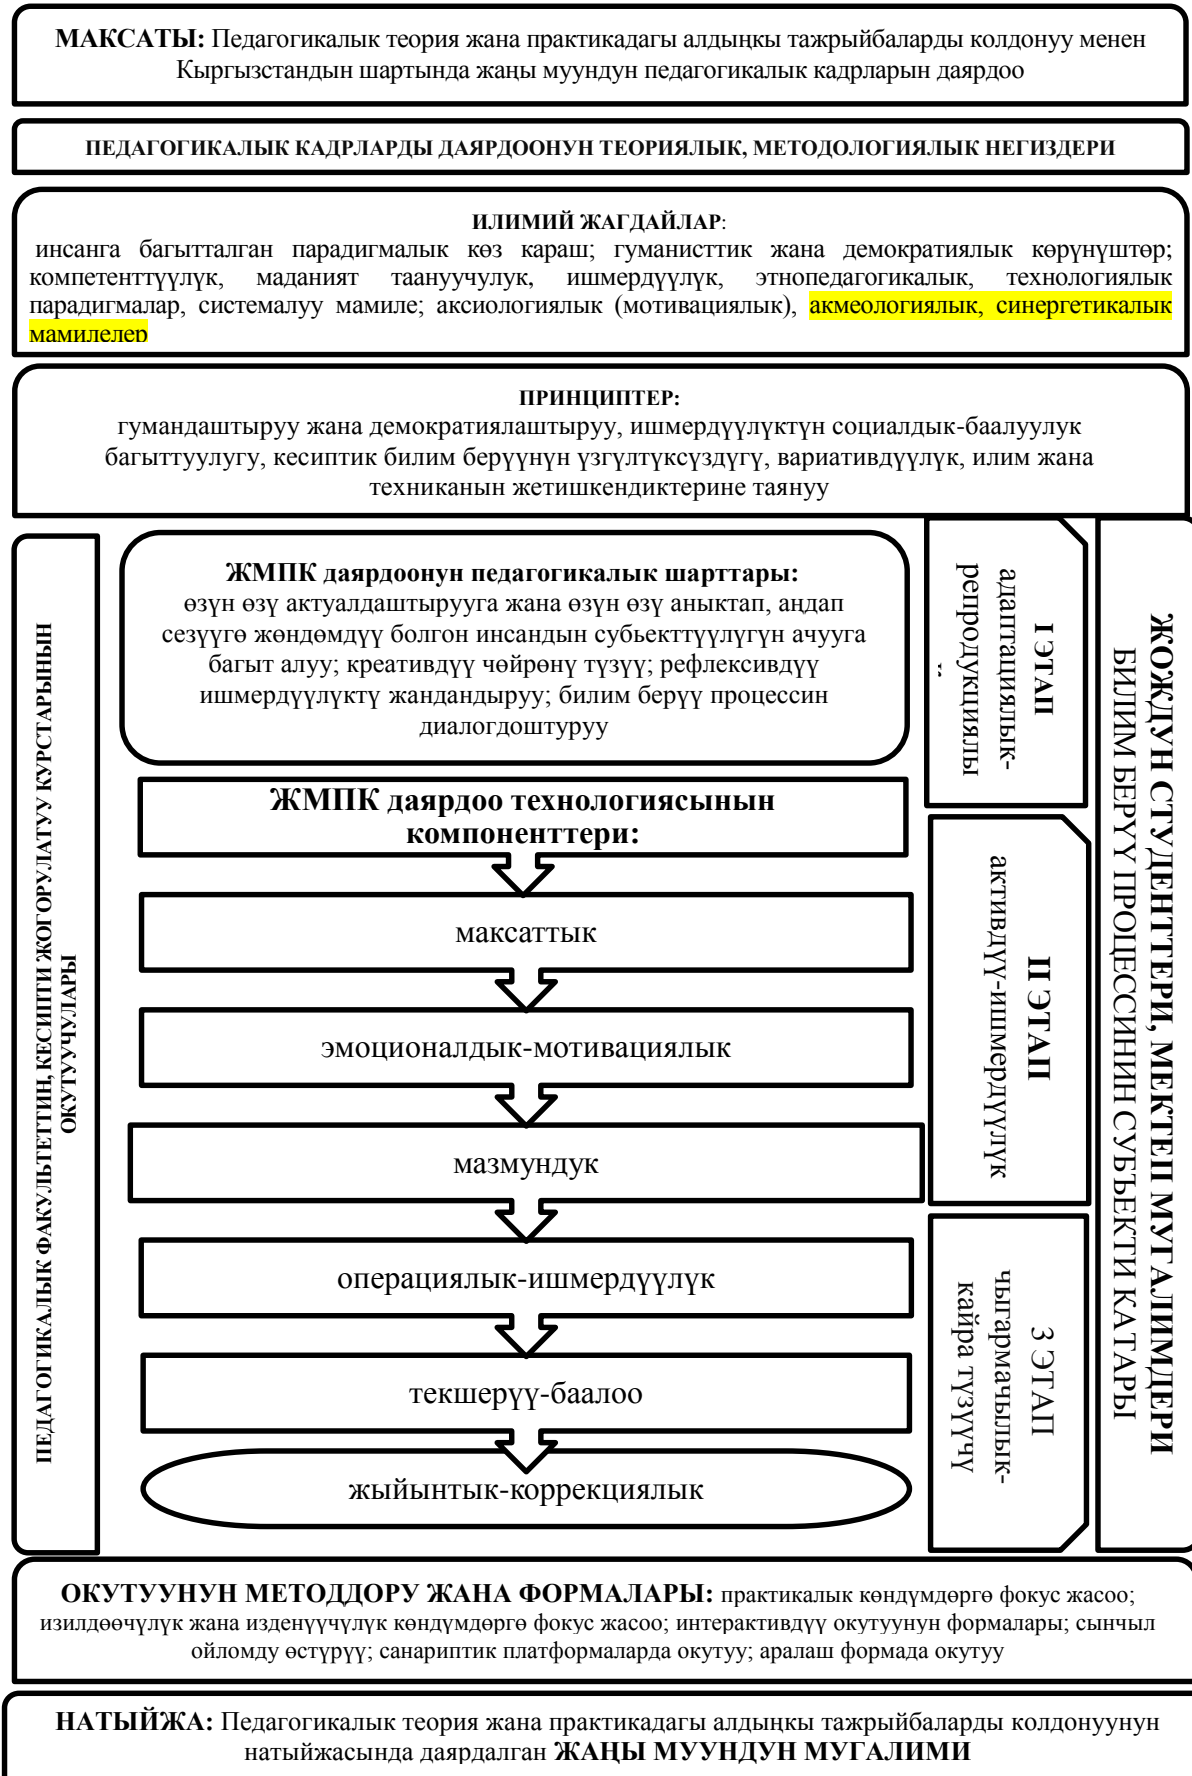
**МАКСАТЫ:** Педагогикалык теория жана практикадагы алдыңкы тажрыйбаларды колдонуу менен Кыргызстандын шартында жаңы муундун педагогикалык кадрларын даярдоо

**ПЕДАГОГИКАЛЫК КАДРЛАРДЫ ДАЯРДООНУН ТЕОРИЯЛЫК, МЕТОДОЛОГИЯЛЫК НЕГИЗДЕРИ**

**ИЛИМИЙ ЖАГДАЙЛАР**:
инсанга багытталган парадигмалык көз караш; гуманисттик жана демократиялык көрүнүштөр; компетенттүүлүк, маданият таануучулук, ишмердүүлүк, этнопедагогикалык, технологиялык парадигмалар, системалуу мамиле; аксиологиялык (мотивациялык), акмеологиялык, синергетикалык мамилелер

**ПРИНЦИПТЕР:**
гумандаштыруу жана демократиялаштыруу, ишмердүүлүктүн социалдык-баалуулук багыттуулугу, кесиптик билим берүүнүн үзгүлтүксүздүгү, вариативдүүлүк, илим жана техниканын жетишкендиктерине таянуу

ПЕДАГОГИКАЛЫК ФАКУЛЬТЕТТИН, КЕСИПТИ ЖОГОРУЛАТУУ КУРСТАРЫНЫН ОКУТУУЧУЛАРЫ

**ЖМПК даярдоонун педагогикалык шарттары:**
өзүн өзү актуалдаштырууга жана өзүн өзү аныктап, аңдап сезүүгө жөндөмдүү болгон инсандын субъекттүүлүгүн ачууга багыт алуу; креативдүү чөйрөнү түзүү; рефлексивдүү ишмердүүлүктү жандандыруу; билим берүү процессин диалогдоштуруу

**ЖМПК даярдоо технологиясынын компоненттери:**

максаттык

эмоционалдык-мотивациялык

мазмундук

операциялык-ишмердүүлүк

текшерүү-баалоо

жыйынтык-коррекциялык

**I ЭТАП** адаптациялык-репродукциялы

**II ЭТАП** активдүү-ишмердүүлүк

3 ЭТАП чыгармачылык-кайра түзүүчү

**ЖОЖДУН СТУДЕНТТЕРИ, МЕКТЕП МУГАЛИМДЕРИ** БИЛИМ БЕРҮҮ ПРОЦЕССИНИН СУБЪЕКТИ КАТАРЫ

**ОКУТУУНУН МЕТОДДОРУ ЖАНА ФОРМАЛАРЫ:** практикалык көндүмдөргө фокус жасоо; изилдөөчүлүк жана изденүүчүлүк көндүмдөргө фокус жасоо; интерактивдүү окутуунун формалары; сынчыл ойломду өстүрүү; санариптик платформаларда окутуу; аралаш формада окутуу

**НАТЫЙЖА:** Педагогикалык теория жана практикадагы алдыңкы тажрыйбаларды колдонуунун натыйжасында даярдалган **ЖАҢЫ МУУНДУН МУГАЛИМИ**